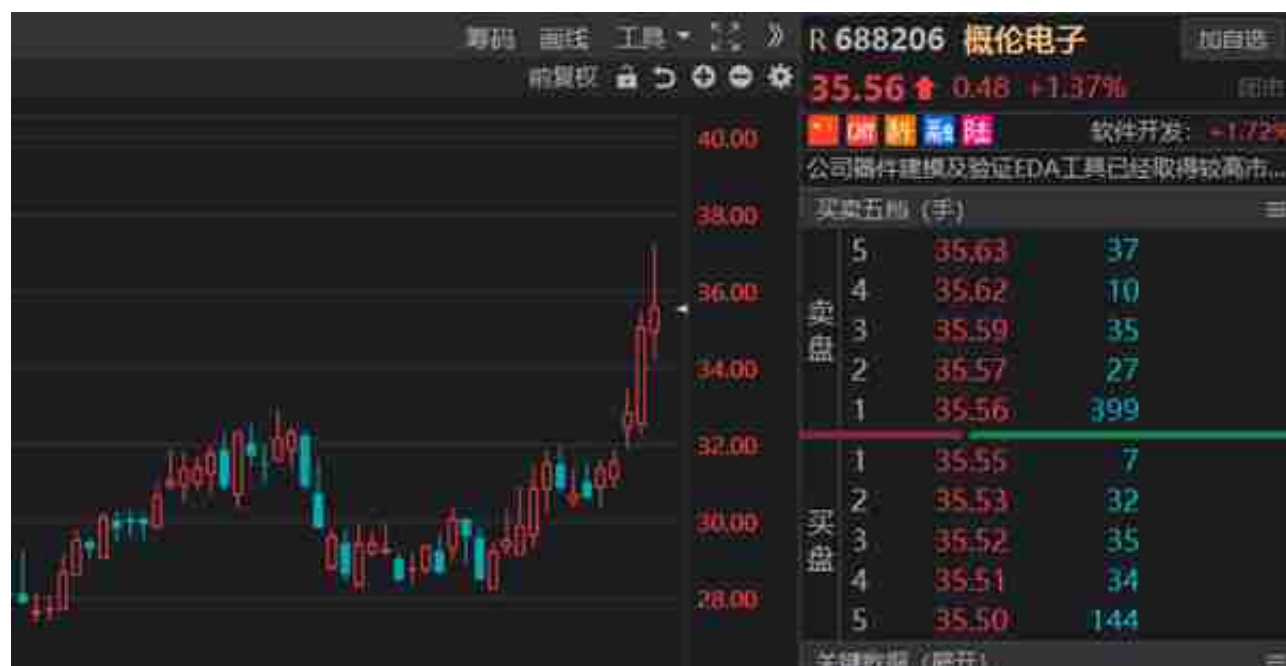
筹码 画线 工具 »
前复权

40.00
38.00
36.00
34.00
32.00
30.00
28.00

R 688206 概伦电子 加自选
35.56 0.48 +1.37%
融 陆 软件开发: -1.72%
公司器件建模及验证EDA工具已经取得较高市...
买卖五档（手）

| | | | |
|---|---|---|---|
| 卖盘 | 5 | 35.63 | 37 |
| | 4 | 35.62 | 10 |
| | 3 | 35.59 | 35 |
| | 2 | 35.57 | 27 |
| | 1 | 35.56 | 399 |
| 买盘 | 1 | 35.55 | 7 |
| | 2 | 35.53 | 32 |
| | 3 | 35.52 | 35 |
| | 4 | 35.51 | 34 |
| | 5 | 35.50 | 144 |

关键数据（展开）